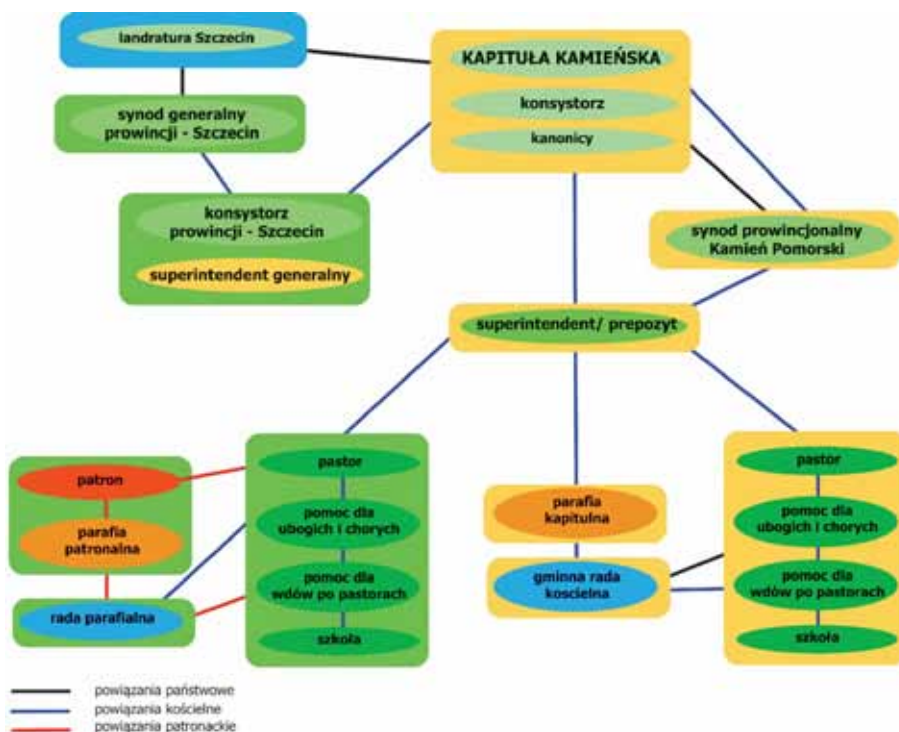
landratura Szczecin

synod generalny prowincji - Szczecin

KAPITUŁA KAMIEŃSKA

konsystorz

kanonicy

konsystorz prowincji - Szczecin

superintendent generalny

synod prowincjonalny Kamień Pomorski

superintendent/ prepozyt

patron

parafia patronalna

rada parafialna

pastor

pomoc dla ubogich i chorych

pomoc dla wdów po pastorach

szkoła

parafia kapitulna

gminna rada koscielna

pastor

pomoc dla ubogich i chorych

pomoc dla wdów po pastorach

szkoła

powiązania państwowe
powiązania kościelne
powiązania patronackie